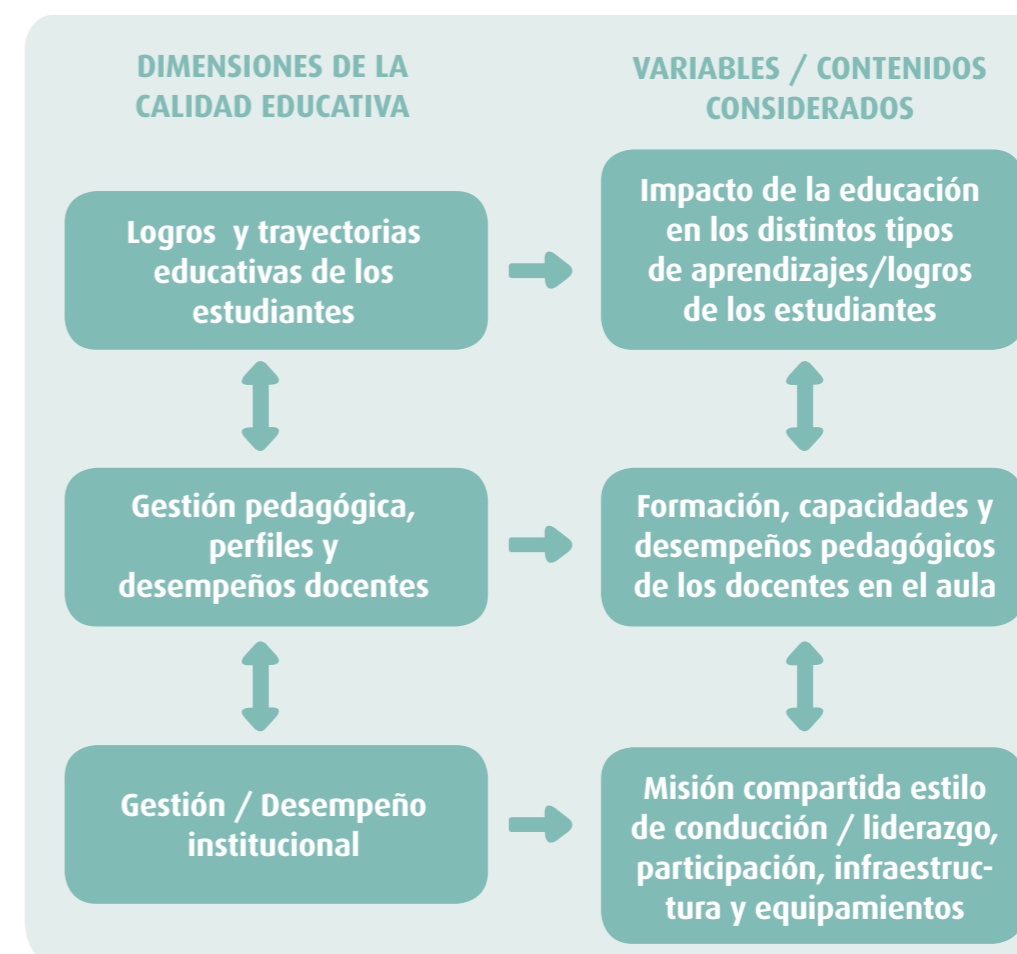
DIMENSIONES DE LA CALIDAD EDUCATIVA

VARIABLES / CONTENIDOS CONSIDERADOS

Logros y trayectorias educativas de los estudiantes

Impacto de la educación en los distintos tipos de aprendizajes/logros de los estudiantes

Gestión pedagógica, perfiles y desempeños docentes

Formación, capacidades y desempeños pedagógicos de los docentes en el aula

Gestión / Desempeño institucional

Misión compartida estilo de conducción / liderazgo, participación, infraestructura y equipamientos